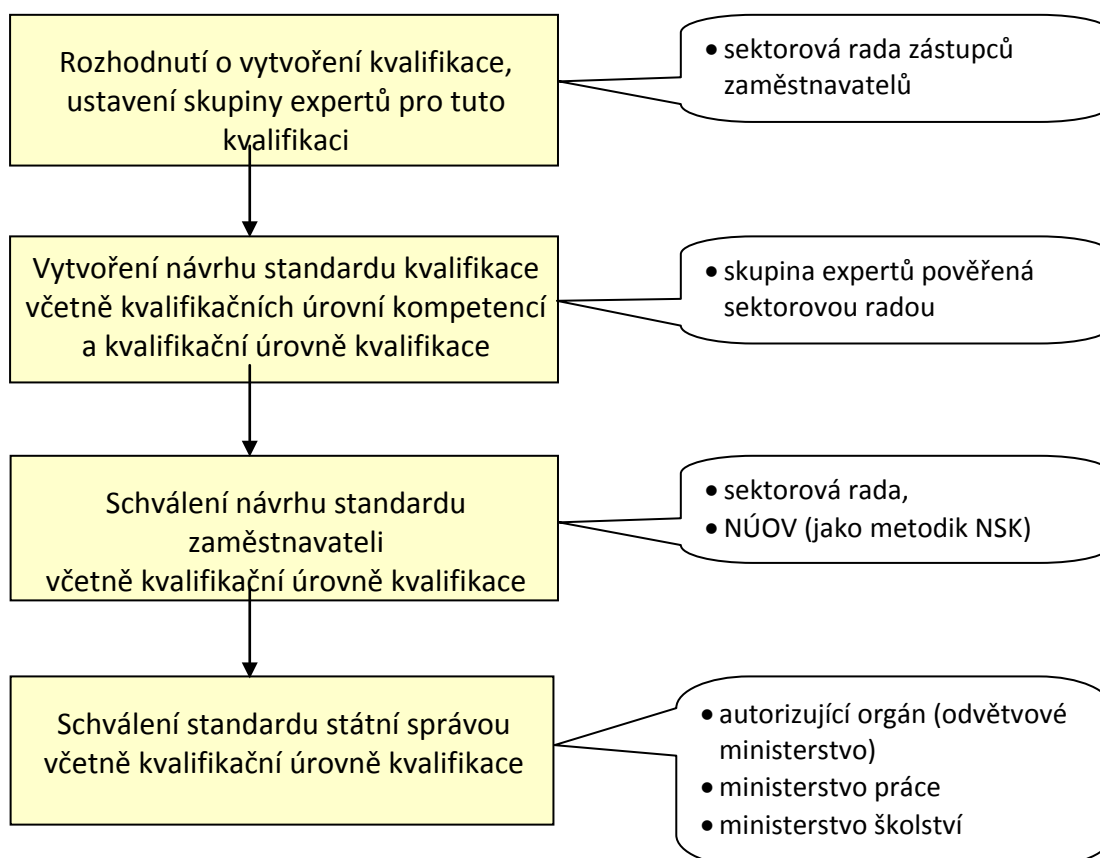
Rozhodnutí o vytvoření kvalifikace, ustavení skupiny expertů pro tuto kvalifikaci

• sektorová rada zástupců zaměstnavatelů

Vytvoření návrhu standardu kvalifikace včetně kvalifikačních úrovní kompetencí a kvalifikační úrovně kvalifikace

• skupina expertů pověřená sektorovou radou

Schválení návrhu standardu zaměstnavateli
včetně kvalifikační úrovně kvalifikace

• sektorová rada,
• NÚOV (jako metodik NSK)

Schválení standardu státní správou včetně kvalifikační úrovně kvalifikace

• autorizující orgán (odvětvové ministerstvo)
• ministerstvo práce
• ministerstvo školství